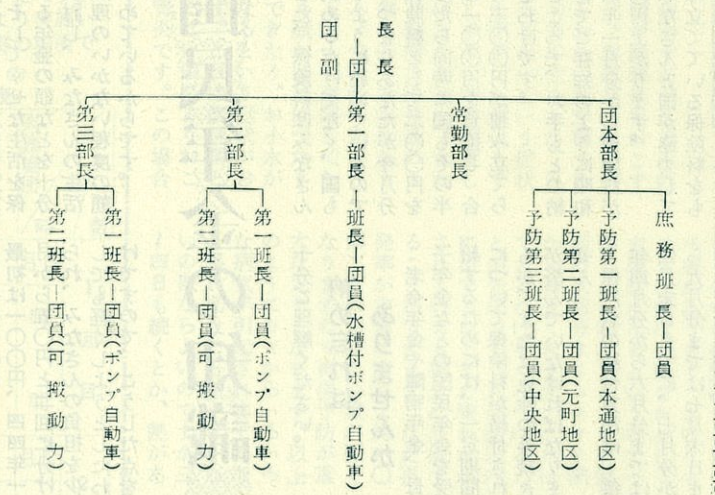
団長
副団長

団本部長
庶務班長―団員
予防第一班長―団員（本通地区）
予防第二班長―団員（元町地区）
予防第三班長―団員（中央地区）

常勤部長

第一部長―班長―団員（水槽付ポンプ自動車）

第二部長
第一班長―団員（ポンプ自動車）
第二班長―団員（可搬動力）

第三部長
第一班長―団員（ポンプ自動車）
第二班長―団員（可搬動力）